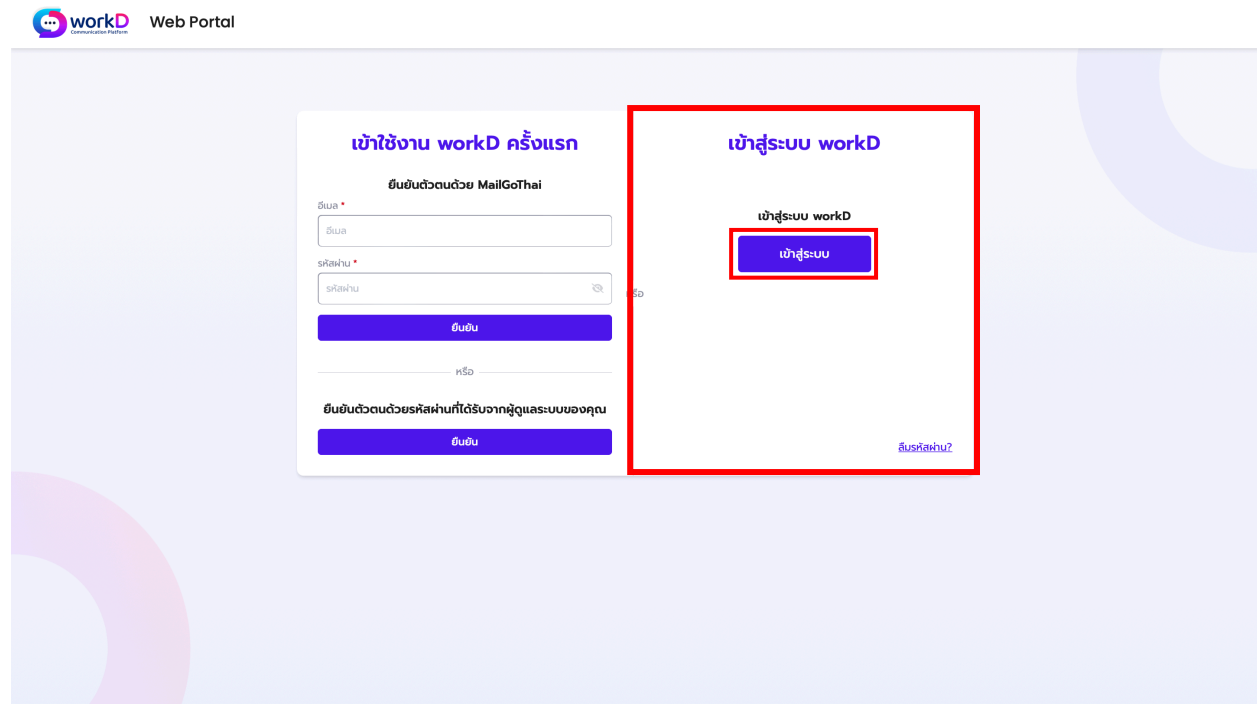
workD
Communication Platform
Web Portal

เข้าใช้งาน workD ครั้งแรก

ยืนยันตัวตนด้วย MailGoThai

อีเมล *
อีเมล

รหัสผ่าน *
รหัสผ่าน

ยืนยัน

หรือ

ยืนยันตัวตนด้วยรหัสผ่านที่ได้รับจากผู้ดูแลระบบของคุณ

ยืนยัน

หรือ

เข้าสู่ระบบ workD

เข้าสู่ระบบ workD

เข้าสู่ระบบ

ลืมรหัสผ่าน?